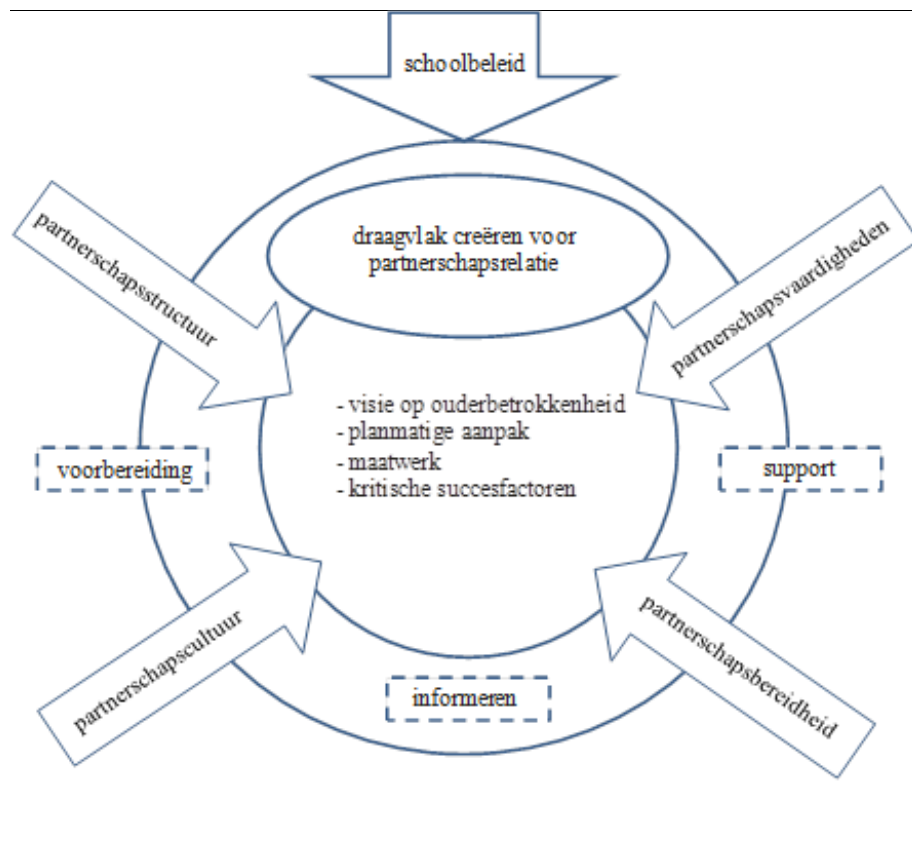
schoolbeleid

partnerschapsstructuur

draagvlak creëren voor partnerschapsrelatie

partnerschapsvaardigheden

- visie op ouderbetrokkenheid
- planmatige aanpak
- maatwerk
- kritische succesfactoren

voorbereiding

support

partnerschapscultuur

partnerschapsbereidheid

informeren